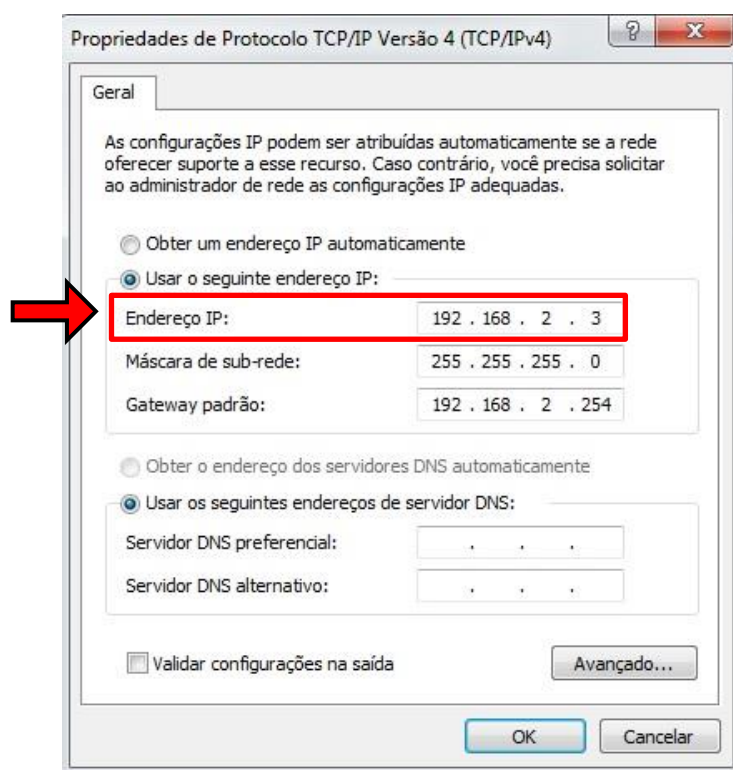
Propriedades de Protocolo TCP/IP Versão 4 (TCP/IPv4)

?

X

Geral

As configurações IP podem ser atribuídas automaticamente se a rede oferecer suporte a esse recurso. Caso contrário, você precisa solicitar ao administrador de rede as configurações IP adequadas.

Obter um endereço IP automaticamente

Usar o seguinte endereço IP:

Endereço IP: 192 . 168 . 2 . 3

Máscara de sub-rede: 255 . 255 . 255 . 0

Gateway padrão: 192 . 168 . 2 . 254

Obter o endereço dos servidores DNS automaticamente

Usar os seguintes endereços de servidor DNS:

Servidor DNS preferencial: . . .

Servidor DNS alternativo: . . .

Validar configurações na saída

Avançado...

OK

Cancelar